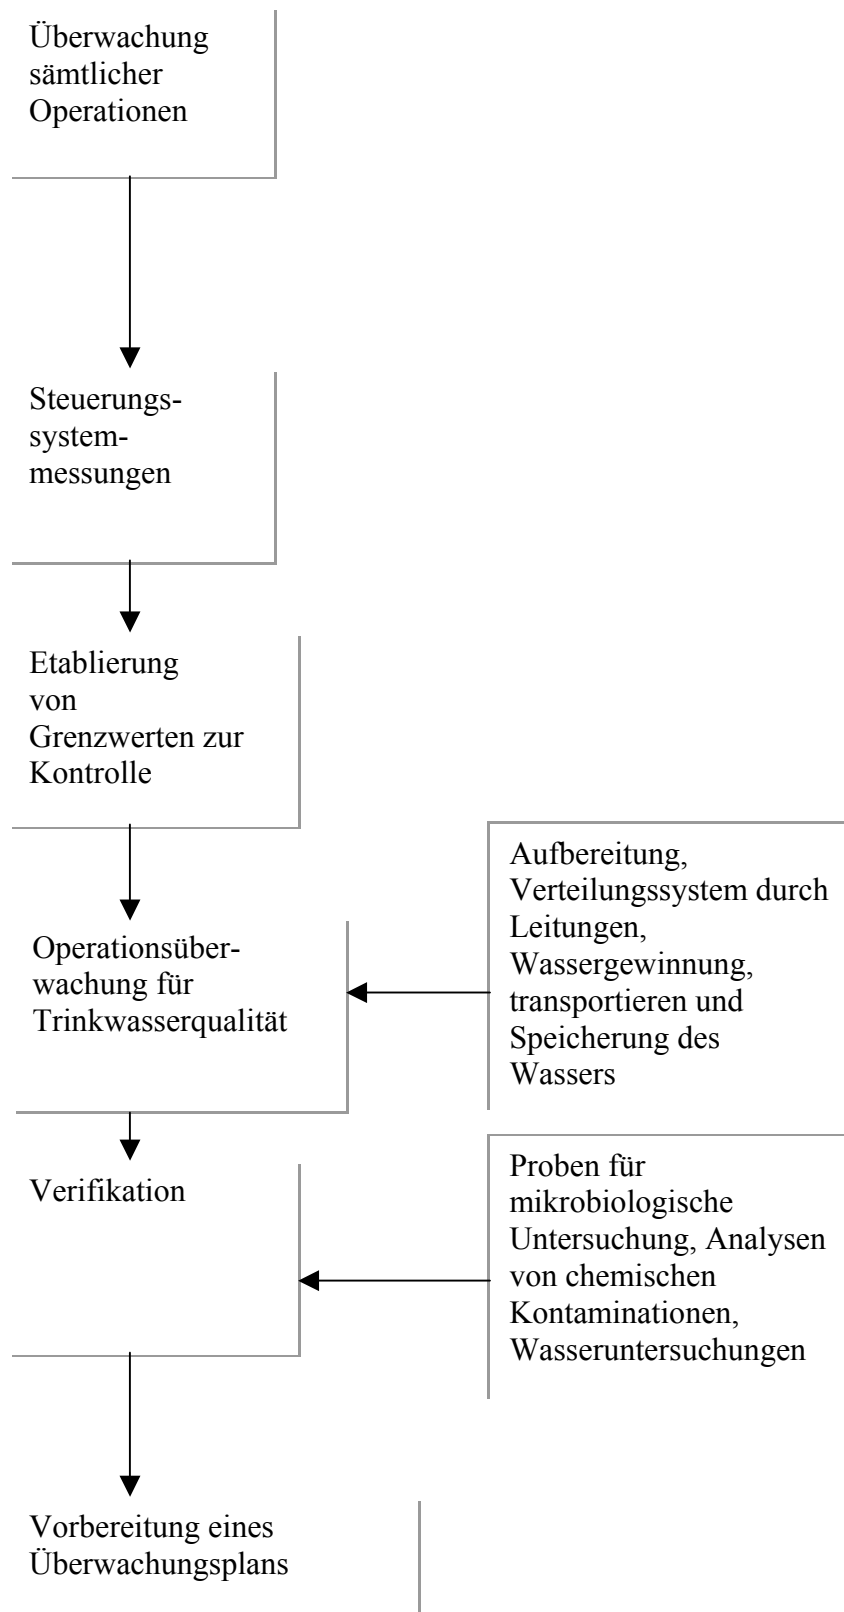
Überwachung sämtlicher Operationen

Steuerungssystemmessungen

Etablierung von Grenzwerten zur Kontrolle

Operationsüberwachung für Trinkwasserqualität

Aufbereitung, Verteilungssystem durch Leitungen, Wassergewinnung, transportieren und Speicherung des Wassers

Verifikation

Proben für mikrobiologische Untersuchung, Analysen von chemischen Kontaminationen, Wasseruntersuchungen

Vorbereitung eines Überwachungsplans